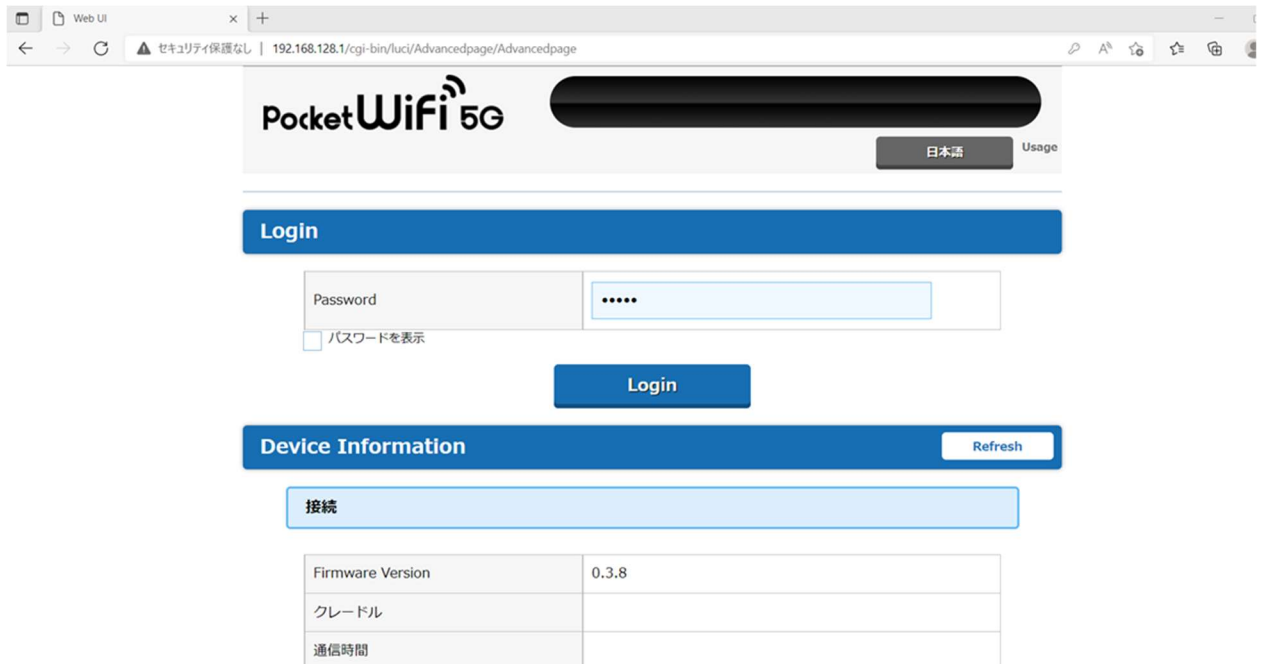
Web UI

セキュリティ保護なし | 192.168.128.1/cgi-bin/luci/Advancedpage/Advancedpage

Pocket WiFi 5G

日本語

Usage

Login

| Password | ••••• |
|---|---|

パスワードを表示

Login

Device Information

Refresh

接続

| Firmware Version | 0.3.8 |
|---|---|
| クレードル | |
| 通信時間 | |